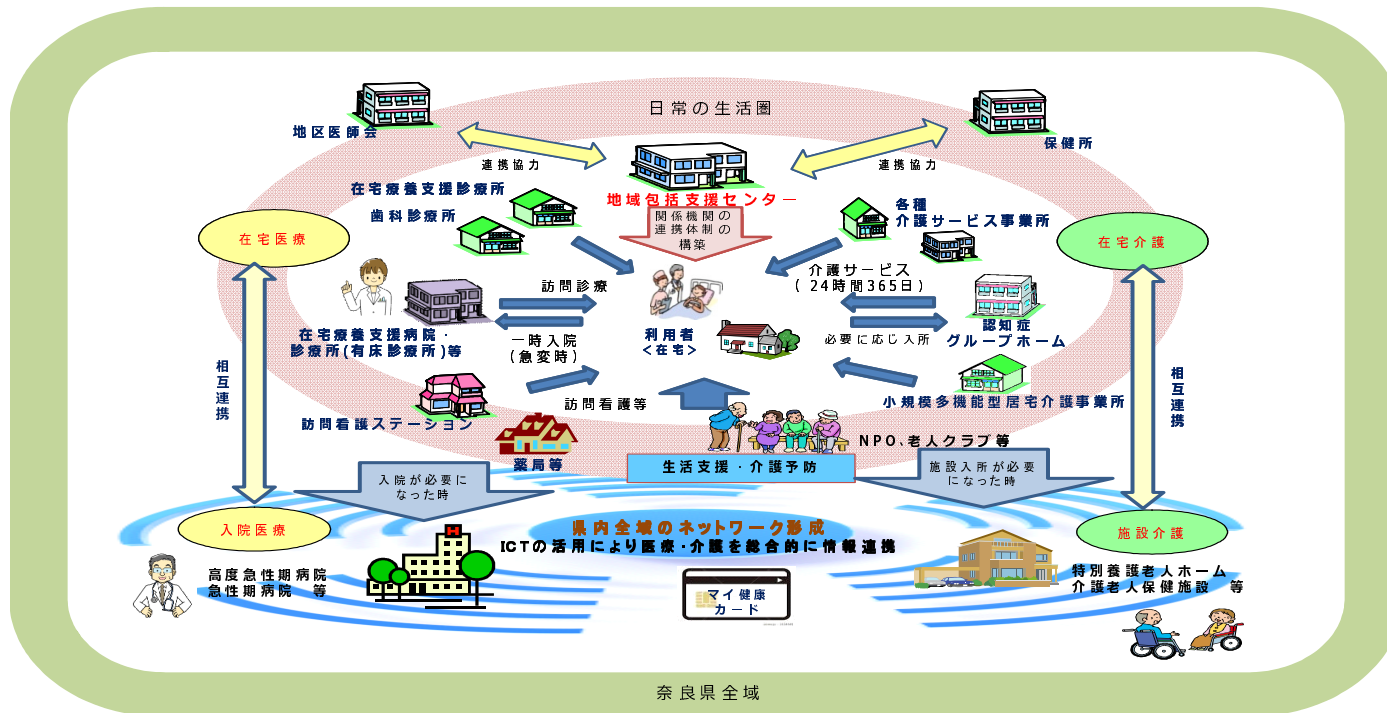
日常の生活圏

地区医師会

保健所

連携協力

連携協力

在宅療養支援診療所

歯科診療所

地域包括支援センター

関係機関の連携体制の構築

各種介護サービス事業所

在宅医療

在宅介護

訪問診療

介護サービス（24時間365日）

在宅療養支援病院・診療所(有床診療所)等

一時入院（急変時）

利用者＜在宅＞

必要に応じ入所

認知症グループホーム

相互連携

相互連携

訪問看護等

小規模多機能型居宅介護事業所

訪問看護ステーション

薬局等

NPO、老人クラブ等

生活支援・介護予防

入院が必要になった時

施設入所が必要になった時

入院医療

施設介護

県内全域のネットワーク形成

ICTの活用により医療・介護を総合的に情報連携

高度急性期病院
急性期病院　等

マイ健康カード

特別養護老人ホーム
介護老人保健施設　等

奈良県全域